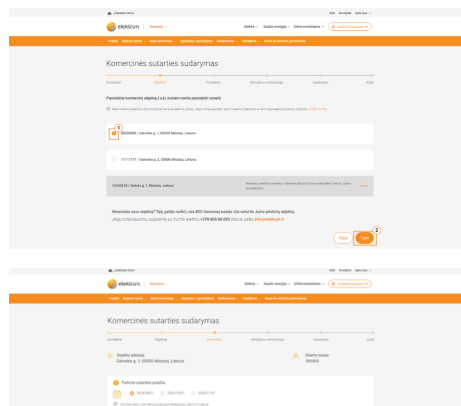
elektrum

Komercinės sutarties sudarymas

Pasirinkite komercinį objektą (-us), kuriam norite pasirašyti sutartį

1

56555666 / Gatvelės g. 1, 00000 Miestas, Lietuva

7777777 / Gatvelės g. 2, 00000 Vilnius, Lietuva

12345678 / Sakiet g. 1, Miestas, Lietuva

Neradote savo objekto? Taip galėjo nutikti, nes ESO duomenų bazėje Jūs nesate Jums priklausančio objekto savininkas. Jeigu turite klausimų, susisiekite su mumis telefonu +370 600 00 000 arba el. paštu info@elektrum.lt

Atgal

Toliau

2

elektrum

Komercinės sutarties sudarymas

Objekto adresas:
Gatvelės g. 1, 00000 Miestas, Lietuva

Kliento kodas:
000000

Tiekimo sutarties pradžia